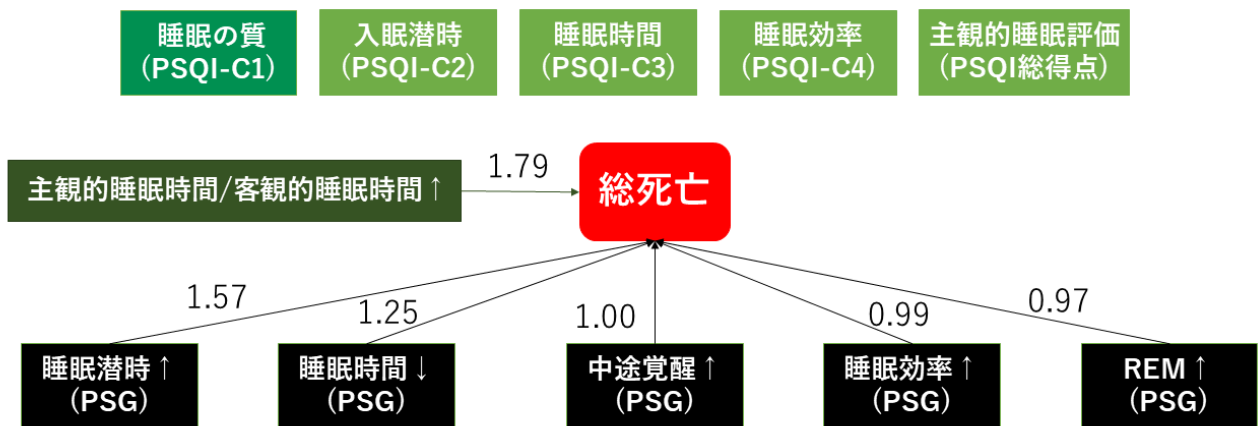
睡眠の質
（PSQI-C1）

入眠潜時
（PSQI-C2）

睡眠時間
（PSQI-C3）

睡眠効率
（PSQI-C4）

主観的睡眠評価
（PSQI総得点）

主観的睡眠時間/客観的睡眠時間↑

1.79

総死亡

1.57

1.25

1.00

0.99

0.97

睡眠潜時↑
（PSG）

睡眠時間↓
（PSG）

中途覚醒↑
（PSG）

睡眠効率↑
（PSG）

REM↑
（PSG）